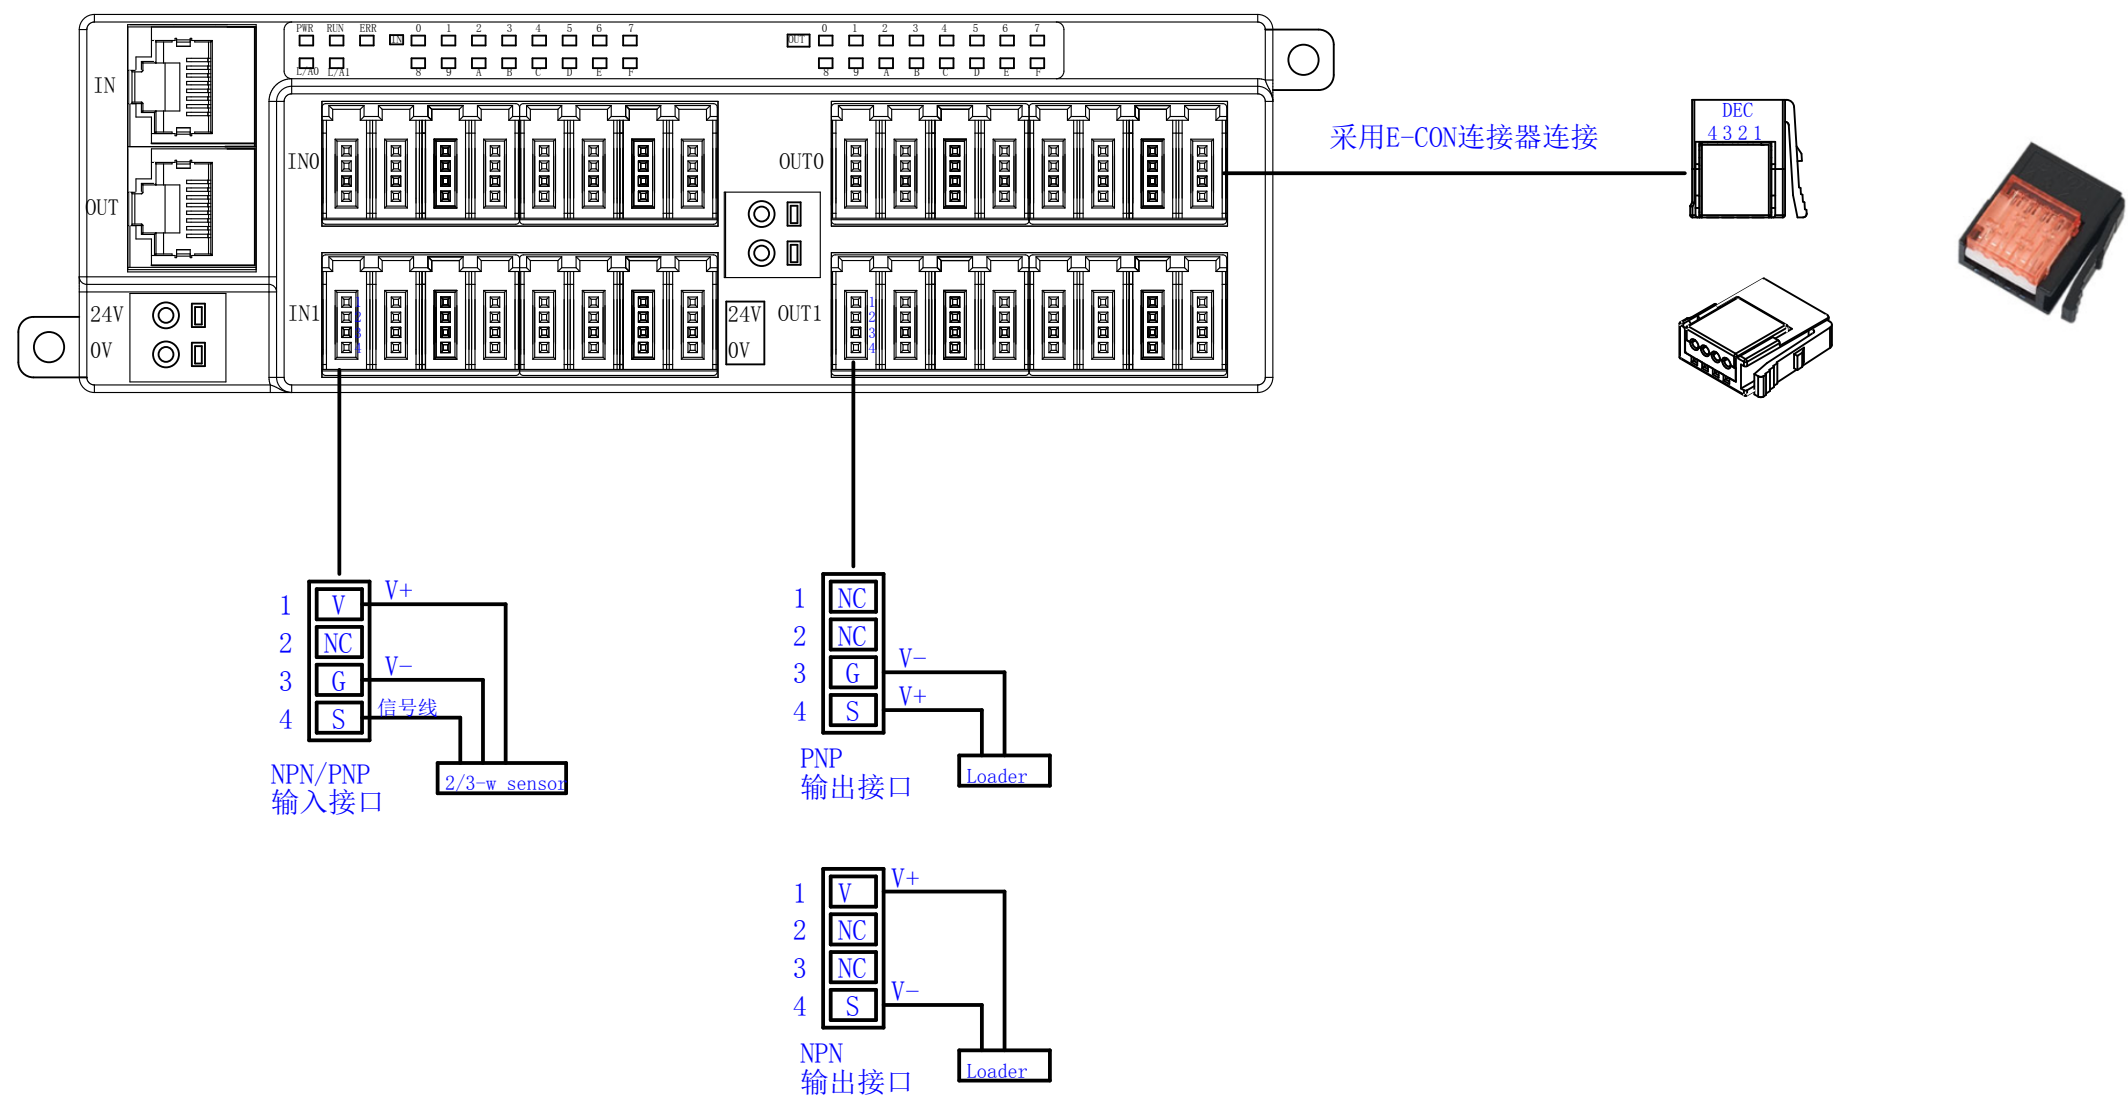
PWR RUN ERR IN 0 1 2 3 4 5 6 7
L/A0 L/A1 8 9 A B C D E F
OUT 0 1 2 3 4 5 6 7
8 9 A B C D E F

IN
OUT
24V
0V
IN0
IN1
OUT0
OUT1
24V
0V

采用E-CON连接器连接

DEC
4 3 2 1

1 V
2 NC
3 G
4 S
V+
V-
信号线
2/3-w sensor
NPN/PNP
输入接口

1 NC
2 NC
3 G
4 S
V-
V+
Loader
PNP
输出接口

1 V
2 NC
3 NC
4 S
V+
V-
Loader
NPN
输出接口